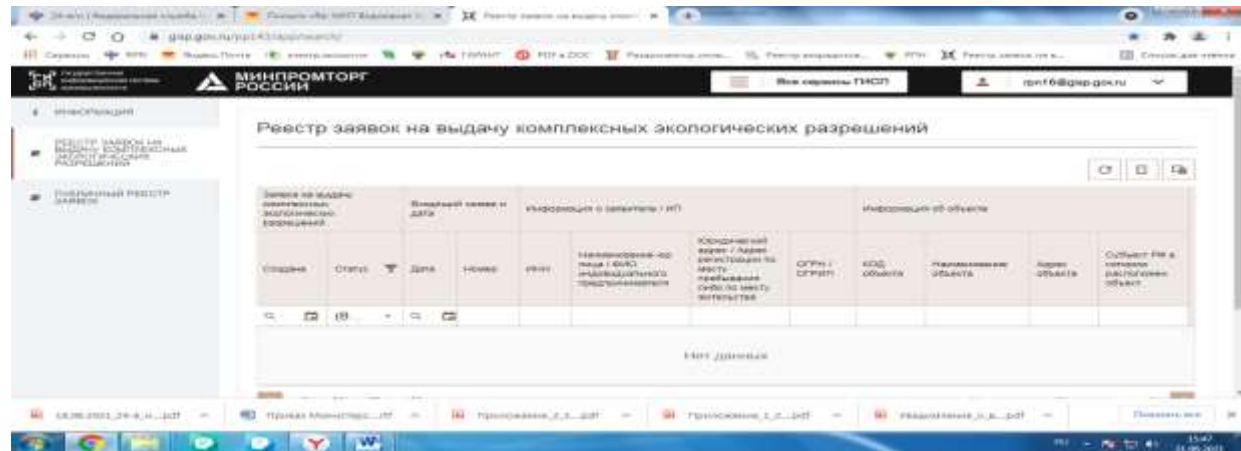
МИНПРОМТОРГ РОССИИ

Все сервисы ГИСП

rpn16@gisp.gov.ru

ИНФОРМАЦИЯ

РЕЕСТР ЗАЯВОК НА ВЫДАЧУ КОМПЛЕКСНЫХ ЭКОЛОГИЧЕСКИХ РАЗРЕШЕНИЙ

ПУБЛИЧНЫЙ РЕЕСТР ЗАЯВОК

Реестр заявок на выдачу комплексных экологических разрешений

| Заявка на выдачу комплексных экологических разрешений | | Входящий номер и дата | | Информация о заявителе / ИП | | | | Информация об объекте | | | |
|---|---|---|---|---|---|---|---|---|---|---|---|
| Создана | Статус | Дата | Номер | ИНН | Наименование юр лица / ФИО индивидуального предпринимателя | Юридический адрес / Адрес регистрации по месту пребывания (либо по месту жительства | ОГРН / ОГРИП | КОД объекта | Наименование объекта | Адрес объекта | Субъект РФ в котором расположен объект |
| Нет данных | | | | | | | | | | | |

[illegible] .pdf
Приказ Минпромторг...rtf
Приложение_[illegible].pdf
Приложение_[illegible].pdf
Уведомление_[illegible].pdf
Показать все

15:47